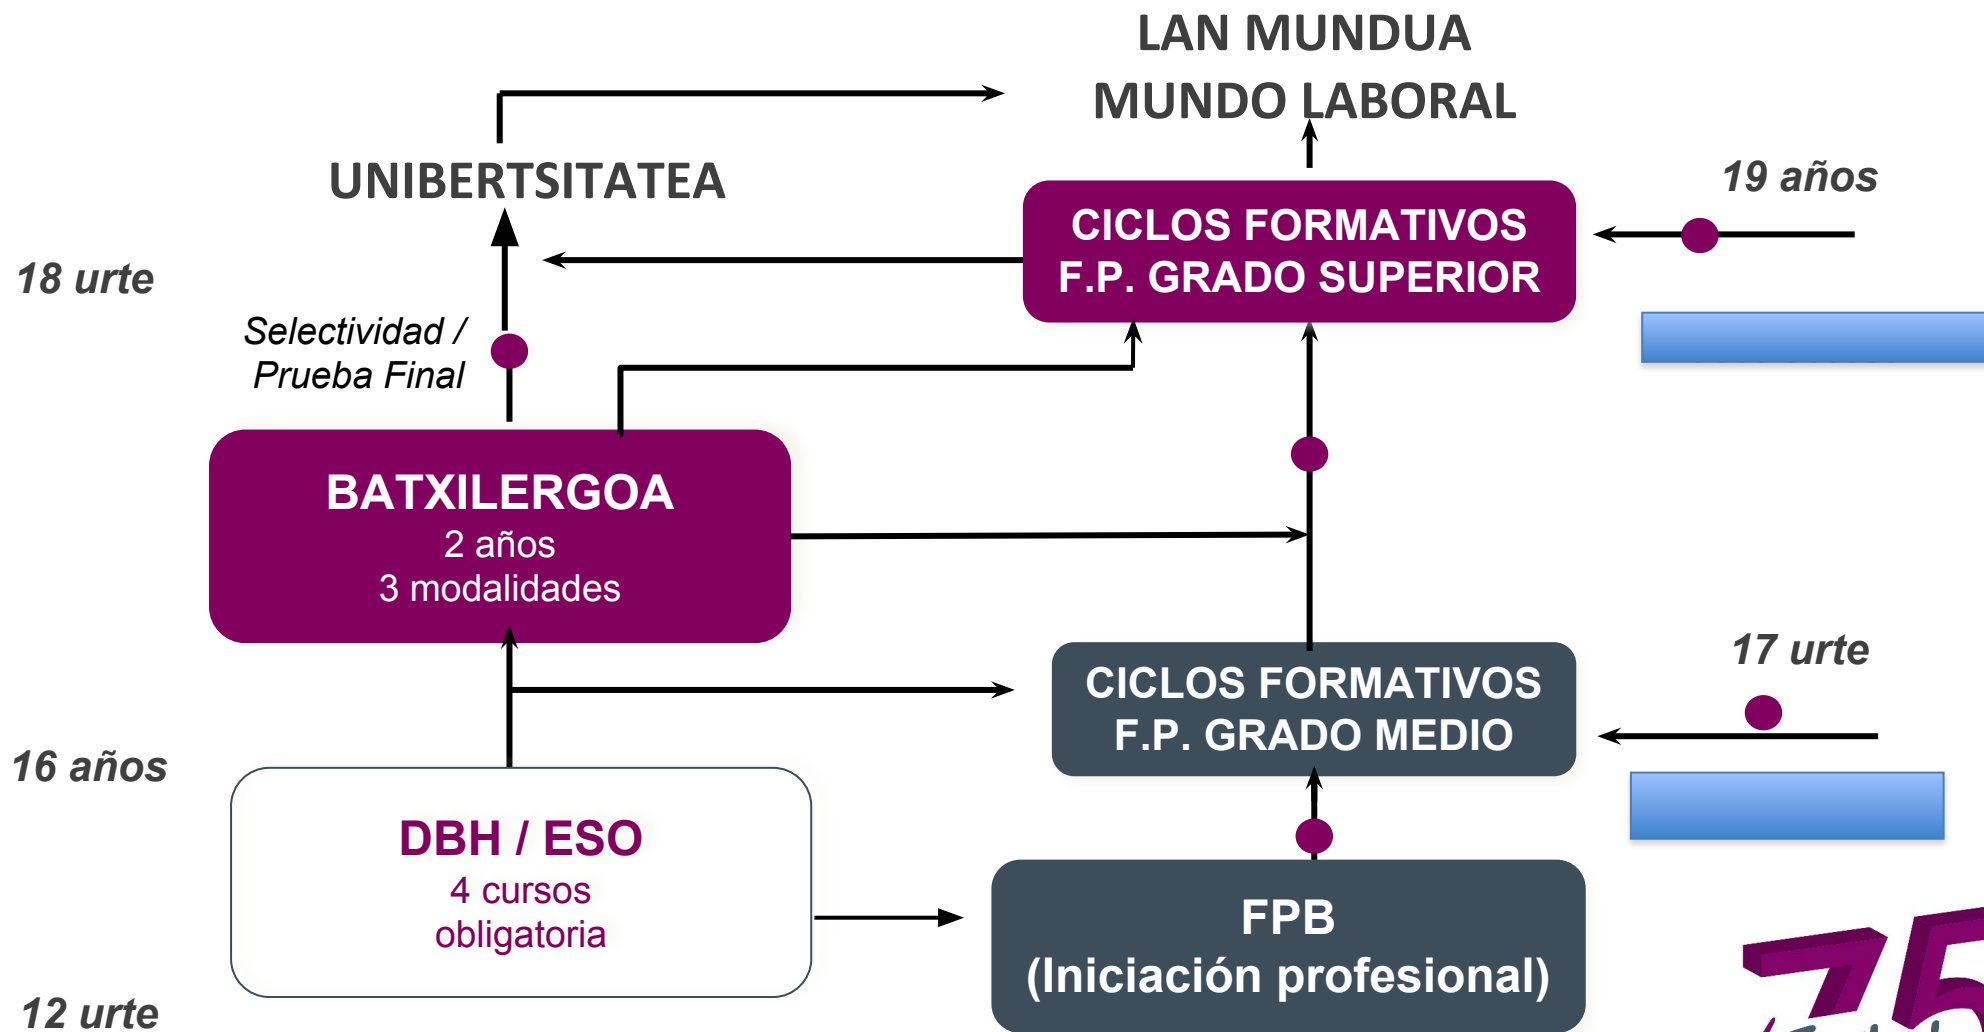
LAN MUNDUA
MUNDO LABORAL

UNIBERTSITATEA

19 años

CICLOS FORMATIVOS
F.P. GRADO SUPERIOR

18 urte

Selectividad /
Prueba Final

BATXILERGOA
2 años
3 modalidades

17 urte

CICLOS FORMATIVOS
F.P. GRADO MEDIO

16 años

DBH / ESO
4 cursos
obligatoria

FPB
(Iniciación profesional)

12 urte

75